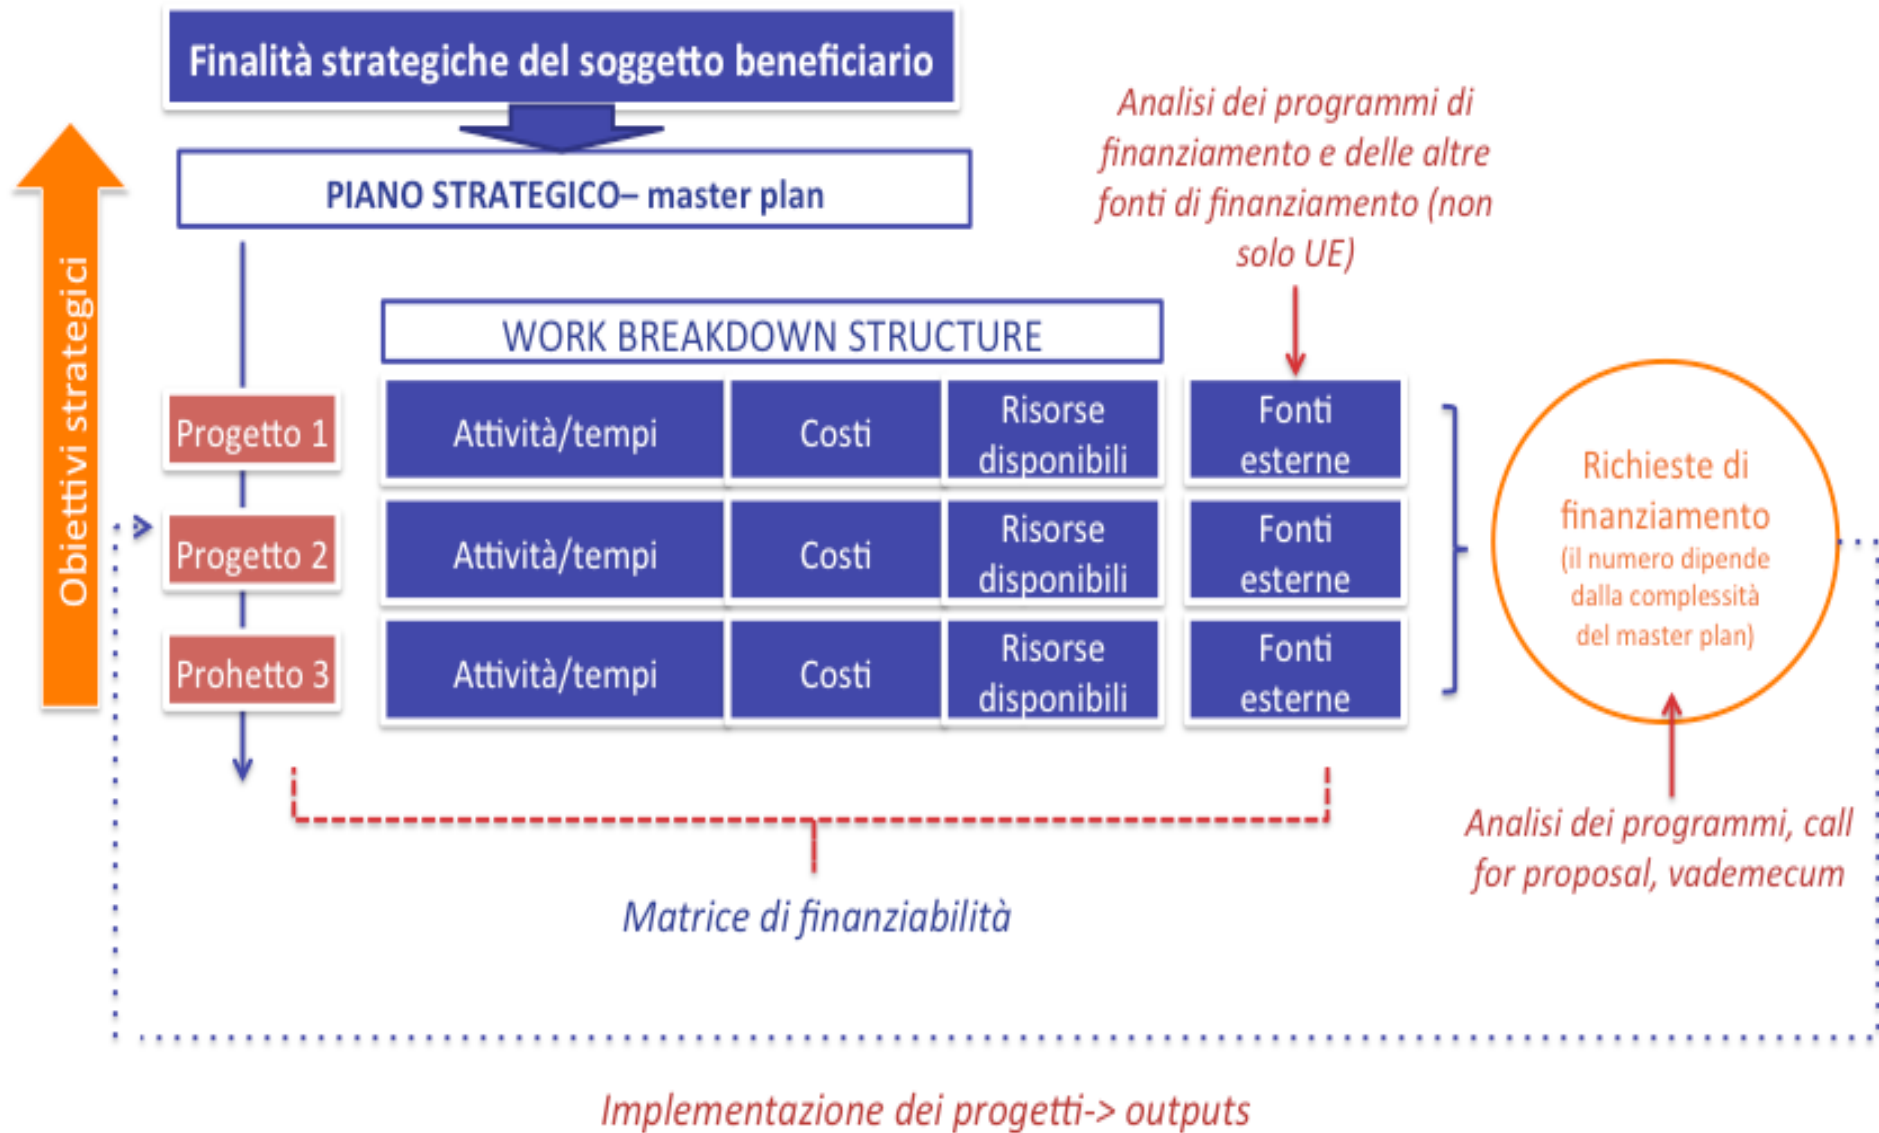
Finalità strategiche del soggetto beneficiario

PIANO STRATEGICO– master plan

Analisi dei programmi di finanziamento e delle altre fonti di finanziamento (non solo UE)

Obiettivi strategici

WORK BREAKDOWN STRUCTURE

| Progetto 1 | Attività/tempi | Costi | Risorse disponibili | Fonti esterne |
|---|---|---|---|---|
| Progetto 2 | Attività/tempi | Costi | Risorse disponibili | Fonti esterne |
| Prohetto 3 | Attività/tempi | Costi | Risorse disponibili | Fonti esterne |

Richieste di finanziamento (il numero dipende dalla complessità del master plan)

Analisi dei programmi, call for proposal, vademecum

Matrice di finanziabilità

Implementazione dei progetti-> outputs